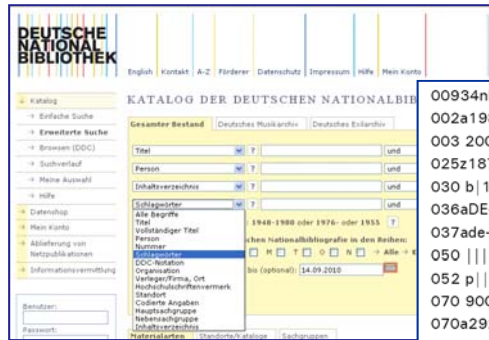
DEUTSCHE NATIONAL BIBLIOTHEK

English | Kontakt | A-Z | Förderer | Datenschutz | Impressum | Hilfe | Mein Konto

Katalog
Einfache Suche
Erweiterte Suche
Browsen (DDC)
Suchverlauf
Meine Auswahl
Hilfe
Datenshop
Mein Konto
Ablieferung von Netzpublikationen
Informationsvermittlung

Benutzer:
Passwort:

KATALOG DER DEUTSCHEN NATIONALBIB

Gesamter Bestand | Deutsches Musikarchiv | Deutsches Exilarchiv

Titel ? und
Person ? und
Inhaltsverzeichnis ? und
Schlagwörter ? und

Alle Begriffe
Titel
Vollständiger Titel
Person
Nummer
Schlagwörter
DDC-Notation
Organisation
Verleger/Firma, Ort
Hochschulschriftenvermerk
Standort
Codierte Angaben
Hauptsachgruppe
Nebensachgruppe
Inhaltsverzeichnis

1948-1980 oder 1976- oder 1955 ?
chen Nationalbibliografie in den Reihen:
M T O N → Alle + K
bis (optional): 14.09.2010

Materialarten | Standorte/Kataloge | Sachgruppen

00934n
002a198
003 200
025z187
030 b|1
036aDE
037ade-
050 |||
052 p||
070 900
070a29